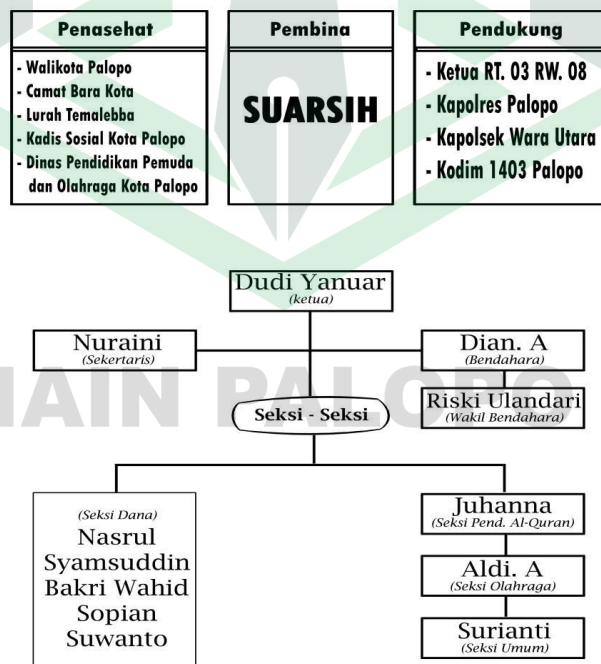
Penasehat

- Walikota Palopo
- Camat Bara Kota
- Lurah Temalebba
- Kadis Sosial Kota Palopo
- Dinas Pendidikan Pemuda dan Olahraga Kota Palopo

Pembina

SUARSIH

Pendukung

- Ketua RT. 03 RW. 08
- Kapolres Palopo
- Kapolsek Wara Utara
- Kodim 1403 Palopo

Dudi Yanuar
(ketua)

Nuraini
(Sekertaris)

Dian. A
(Bendahara)

Riski Ulandari
(Wakil Bendahara)

Seksi - Seksi

(Seksi Dana)
Nasrul
Syamsuddin
Bakri Wahid
Sopian
Suwanto

Juhanna
(Seksi Pend. Al-Quran)

Aldi. A
(Seksi Olahraga)

Surianti
(Seksi Umum)

IAIN PALOPO